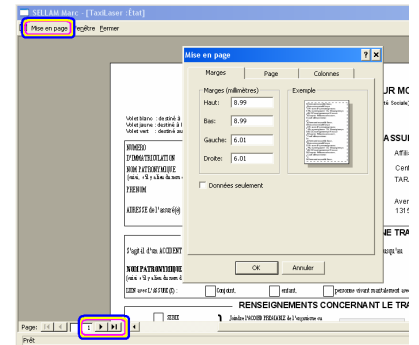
SELLAM Marc : [TaxiLaser : État]

Mise en page  Fenêtre  Fermer

Mise en page

Marges | Page | Colonnes

Marges (millimètres)
Haut: 8.99
Bas: 8.99
Gauche: 6.01
Droite: 6.01

Exemple

Données seulement

OK  Annuler

UR MO
Sociale)

Volet blanc : destiné à
Volet jaune : destiné à
Volet vert : destiné au

NUMERO
D'IMMATRICULATION
NOM PATRONYMIQUE
(suivi, s'il y a lieu, du nom d
PRENOM

ADRESSE de l'assuré(e)

ASSU
Affili
Cent
TAR
Aven
1315

NE TRA

S'agit-il d'un ACCIDENT

NOM PATRONYMIQUE
(suivi, s'il y a lieu, du nom d

LIEN avec L'ASSURE (1) :  Conjoint.  enfant.  personne vivant maritalement av

RENSEIGNEMENTS CONCERNANT LE TRA

SIMPLE  Joindre l'ACCORD PREALABLE de l'organisme en

Page: 1

Prêt